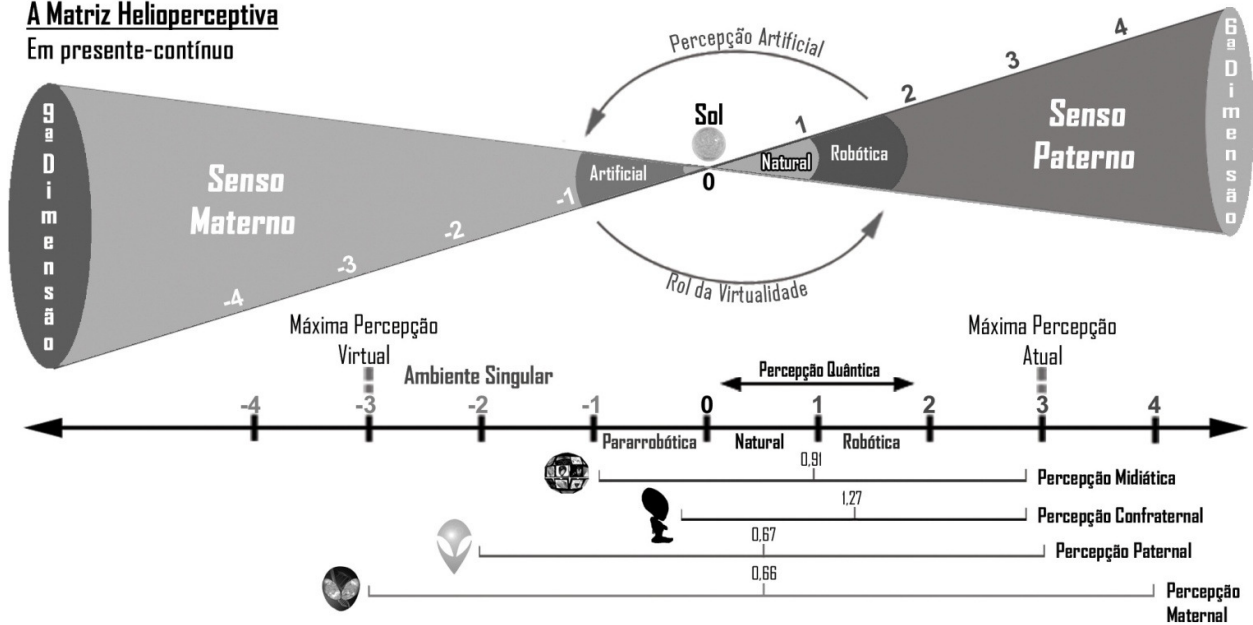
A Matriz Helioperceptiva
Em presente-contínuo

Percepção Artificial

9ª Dimensão

Senso Materno

-4
-3
-2
-1

Artificial

Sol
0
1
Natural
Robótica
2
3
4

Senso Paterno

6ª Dimensão

Rol da Virtualidade

Máxima Percepção Virtual

Ambiente Singular

Percepção Quântica

Máxima Percepção Atual

-4 -3 -2 -1 0 1 2 3 4

Pararrobótica Natural Robótica

0,91
Percepção Midiática

1,27
Percepção Confraternal

0,67
Percepção Paternal

0,66
Percepção Maternal